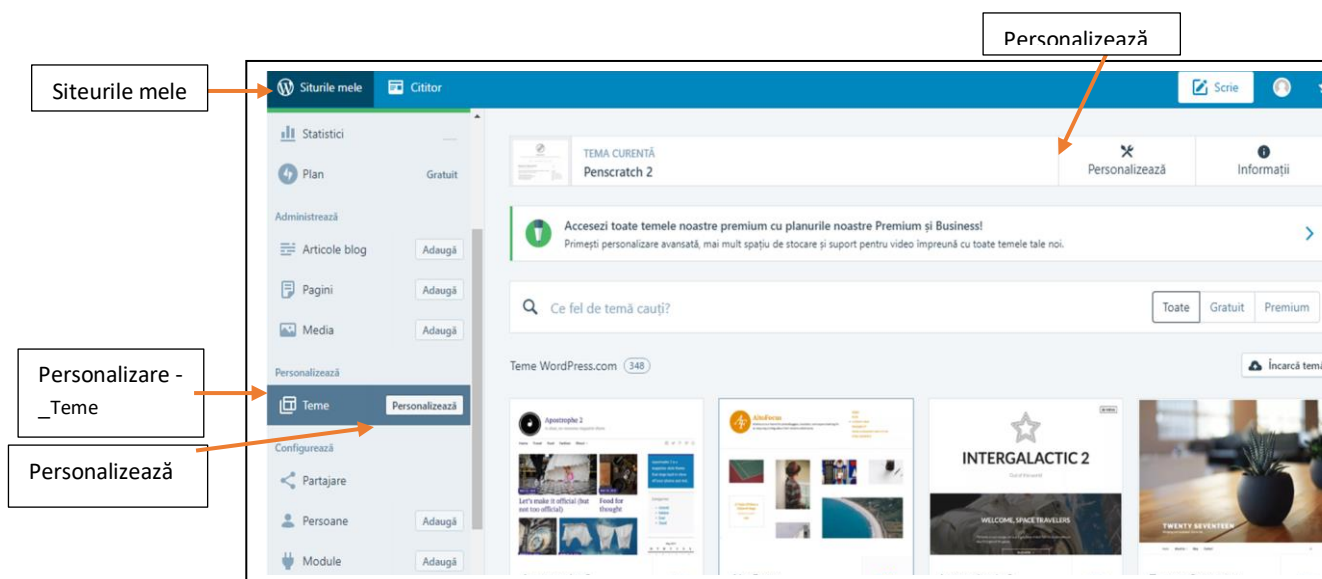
Personalizează

Siteurile mele

Siturile mele
Cititor
Scrie

Statistici
Plan
Gratuit
Administrează
Articole blog
Adaugă
Pagini
Adaugă
Media
Adaugă
Personalizează
Teme
Personalizează
Configurează
Partajare
Persoane
Adaugă
Module
Adaugă

TEMA CURENTĂ
Penscratch 2
Personalizează
Informații

Accesezi toate temele noastre premium cu planurile noastre Premium și Business!
Primești personalizare avansată, mai mult spațiu de stocare și suport pentru video împreună cu toate temele tale noi.

Ce fel de temă cauți?
Toate
Gratuit
Premium

Teme WordPress.com 348
Încarcă temă

Apostrophe 2
Let's make it official (but not too official)
Food for thought

AltoFocus

INTERGALACTIC 2
WELCOME, SPACE TRAVELERS

TWENTY SEVENTEEN

Personalizare - _Teme

Personalizează